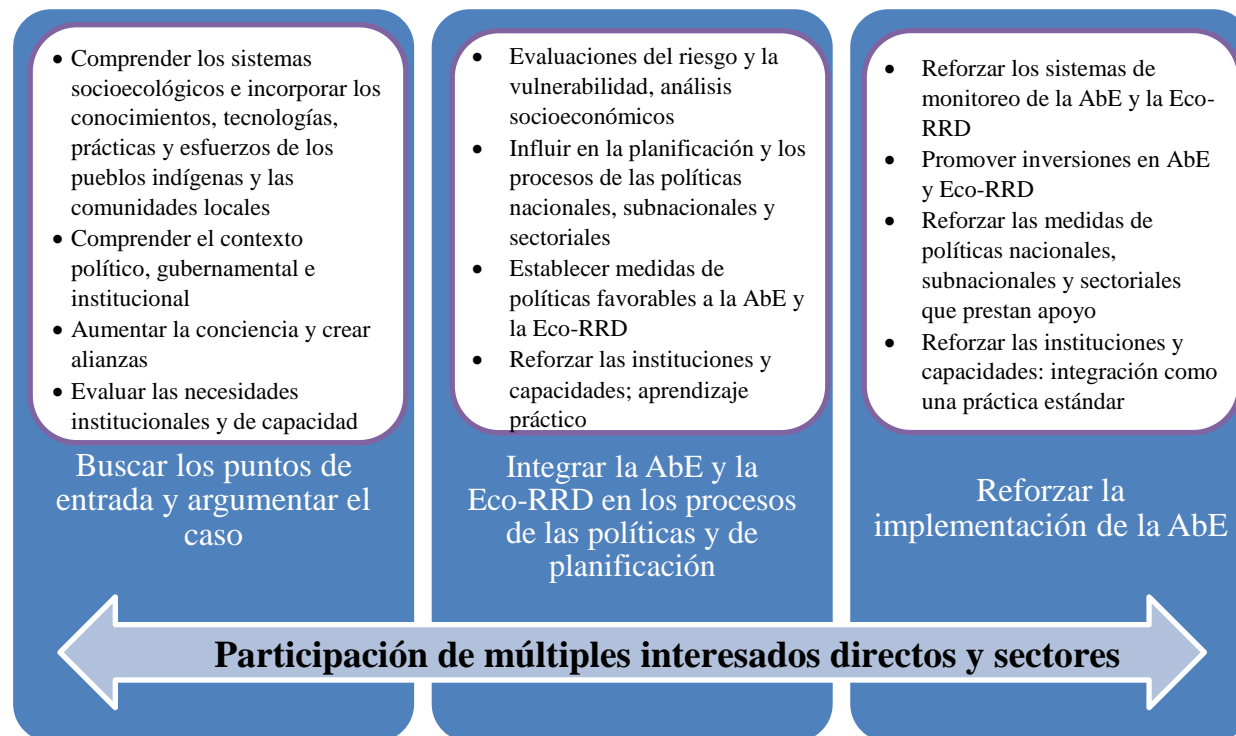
- Comprender los sistemas socioecológicos e incorporar los conocimientos, tecnologías, prácticas y esfuerzos de los pueblos indígenas y las comunidades locales
- Comprender el contexto político, gubernamental e institucional
- Aumentar la conciencia y crear alianzas
- Evaluar las necesidades institucionales y de capacidad

Buscar los puntos de entrada y argumentar el caso

- Evaluaciones del riesgo y la vulnerabilidad, análisis socioeconómicos
- Influir en la planificación y los procesos de las políticas nacionales, subnacionales y sectoriales
- Establecer medidas de políticas favorables a la AbE y la Eco-RRD
- Reforzar las instituciones y capacidades; aprendizaje práctico

Integrar la AbE y la Eco-RRD en los procesos de las políticas y de planificación

- Reforzar los sistemas de monitoreo de la AbE y la Eco-RRD
- Promover inversiones en AbE y Eco-RRD
- Reforzar las medidas de políticas nacionales, subnacionales y sectoriales que prestan apoyo
- Reforzar las instituciones y capacidades: integración como una práctica estándar

Reforzar la implementación de la AbE

Participación de múltiples interesados directos y sectores